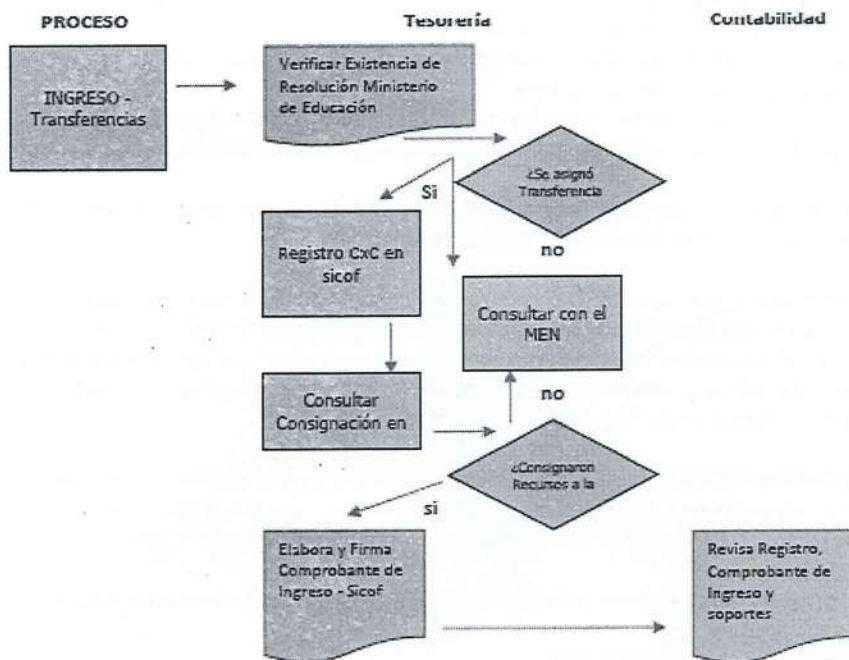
PROCESO

Tesorería

Contabilidad

INGRESO - Transferencias

Verificar Existencia de Resolución Ministerio de Educación

¿Se asignó Transferencia

Si

no

Registro CxC en sicof

Consultar con el MEN

Consultar Consignación en

no

¿Consignaron Recursos a la

si

Elabora y Firma Comprobante de Ingreso - Sicof

Revisa Registro, Comprobante de Ingreso y soportes